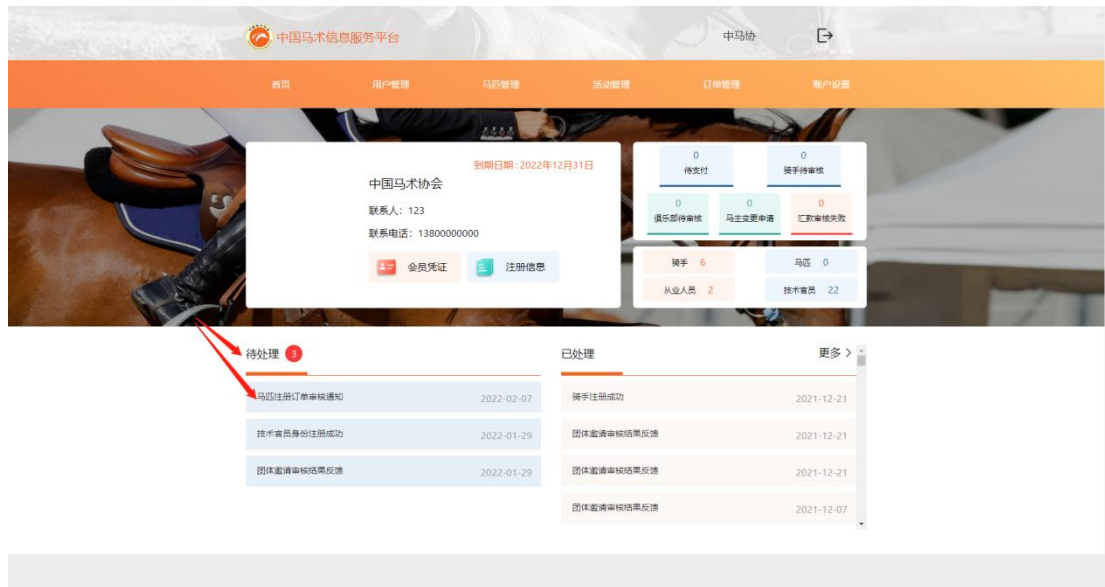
中国马术信息服务平台

中马协

首页 用户管理 马匹管理 活动管理 订单管理 账户设置

到期日期：2022年12月31日

中国马术协会

联系人：123

联系电话：13800000000

会员凭证 注册信息

0 待支付

0 骑手待审核

0 俱乐部待审核

0 马主变更申请

0 汇款审核失败

骑手 6

马匹 0

从业人员 2

技术官员 22

待处理 3

马匹注册订单审核通知 2022-02-07

技术官员身份注册成功 2022-01-29

团体邀请审核结果反馈 2022-01-29

已处理

更多 >

骑手注册成功 2021-12-21

团体邀请审核结果反馈 2021-12-21

团体邀请审核结果反馈 2021-12-21

团体邀请审核结果反馈 2021-12-07